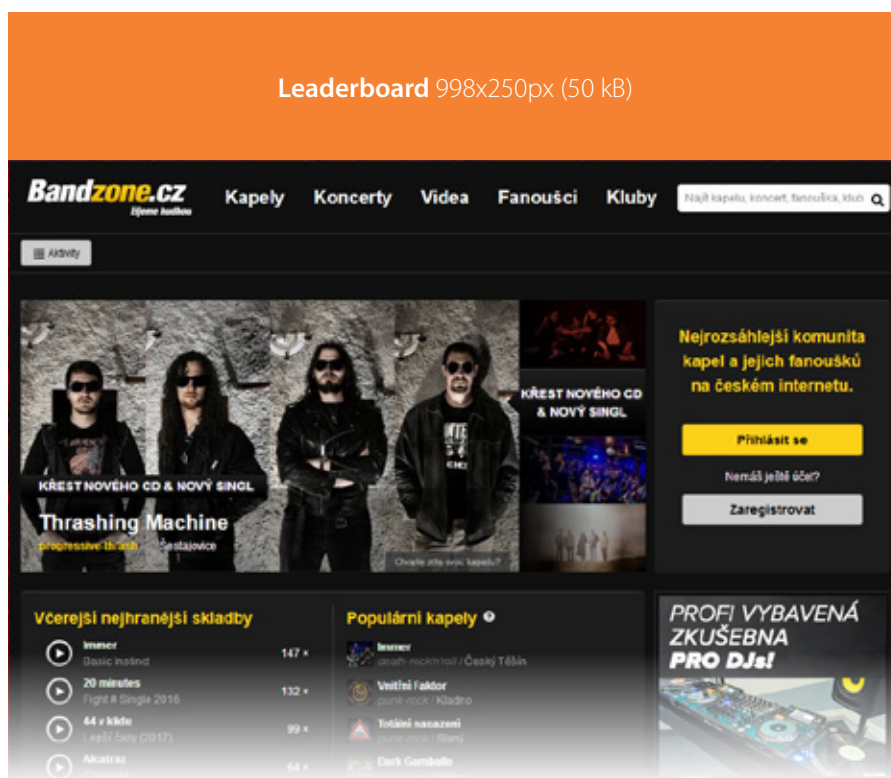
**Leaderboard** 998x250px (50 kB)

Bandzone.cz
žijeme hudbou

Kapely Koncerty Videa Fanoušci Kluby

Najít kapelu, koncert, fanouška, klub

Aktivity

KŘEST NOVÉHO CD & NOVÝ SINGL

Thrashing Machine
progressive thrash Šestajovice

Chcete zde svou kapelu?

KŘEST NOVÉHO CD & NOVÝ SINGL

Nejrozsáhlejší komunita kapel a jejich fanoušků na českém internetu.

Přihlásit se

Nemáš ještě účet?

Zaregistrovat

Včerejší nejhranější skladby

Immer
Basic instinct
147 ×

20 minutes
Fight # Single 2016
132 ×

44 v klidu
Lepší časy (2017)
99 ×

Alcatraz
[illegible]
64 ×

Populární kapely

Immer
death-rock'n'roll / Český Těšín

Vnitřní Faktor
punk-rock / Kladno

Totální nasazení
punk-rock / Staný

Dark Gamballe

PROFI VYBAVENÁ ZKUŠEBNA PRO DJs!